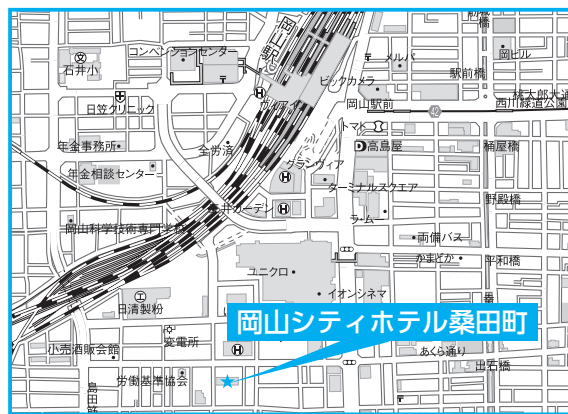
岡山駅

コンベンションセンター

石井小

日笠クリニック

年金事務所

年金相談センター

岡山科学技術専門学校

日清製粉

小売酒販会館

変電所

労働基準協会

島田

全労済

ヴィアイン

グランヴィア

ビックカメラ

メルパ

岡山駅前

トマト

高島屋

ターミナルスクエア

ラ・ムー

両備バス

ユニクロ

イオンシネマ

駅前橋

岡山ビル

桃太郎大通

西川緑道公園

柳川

新屋橋

野殿橋

平和橋

かまどか

あくら通り

出石橋

岡山シティホテル桑田町